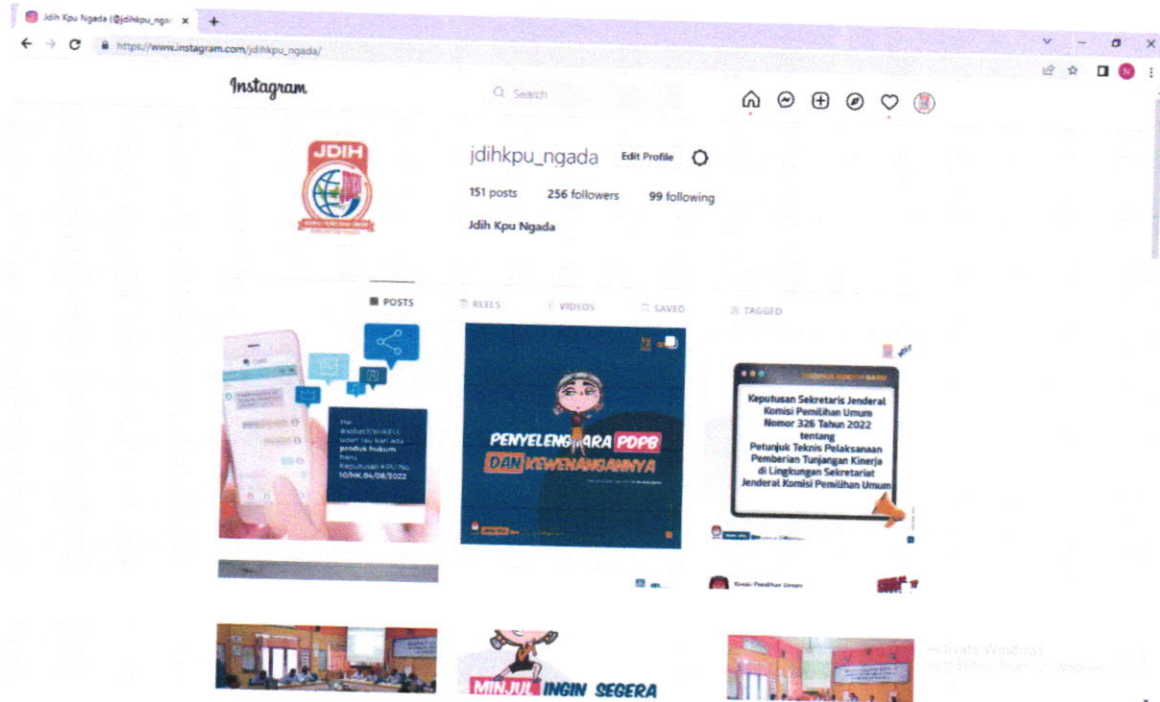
Jdih Kpu Ngada (@jdihkpu_nga ×

https://www.instagram.com/jdihkpu_ngada/

Instagram

Search

JDIH

jdihkpu_ngada Edit Profile

151 posts 256 followers 99 following

Jdih Kpu Ngada

POSTS REELS VIDEOS SAVED TAGGED

Hai #sobatJdih udah tau kan ada produk hukum baru Keputusan KPU No. 10/HK.04/08/2022

PENYELENGGARA PDPB DAN KEWENANGANNYA

Keputusan Sekretaris Jenderal Komisi Pemilihan Umum Nomor 326 Tahun 2022 tentang Petunjuk Teknis Pelaksanaan Pemberian Tunjangan Kinerja di Lingkungan Sekretariat Jenderal Komisi Pemilihan Umum

MINJUL INGIN SEGERA

Activate Windows
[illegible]